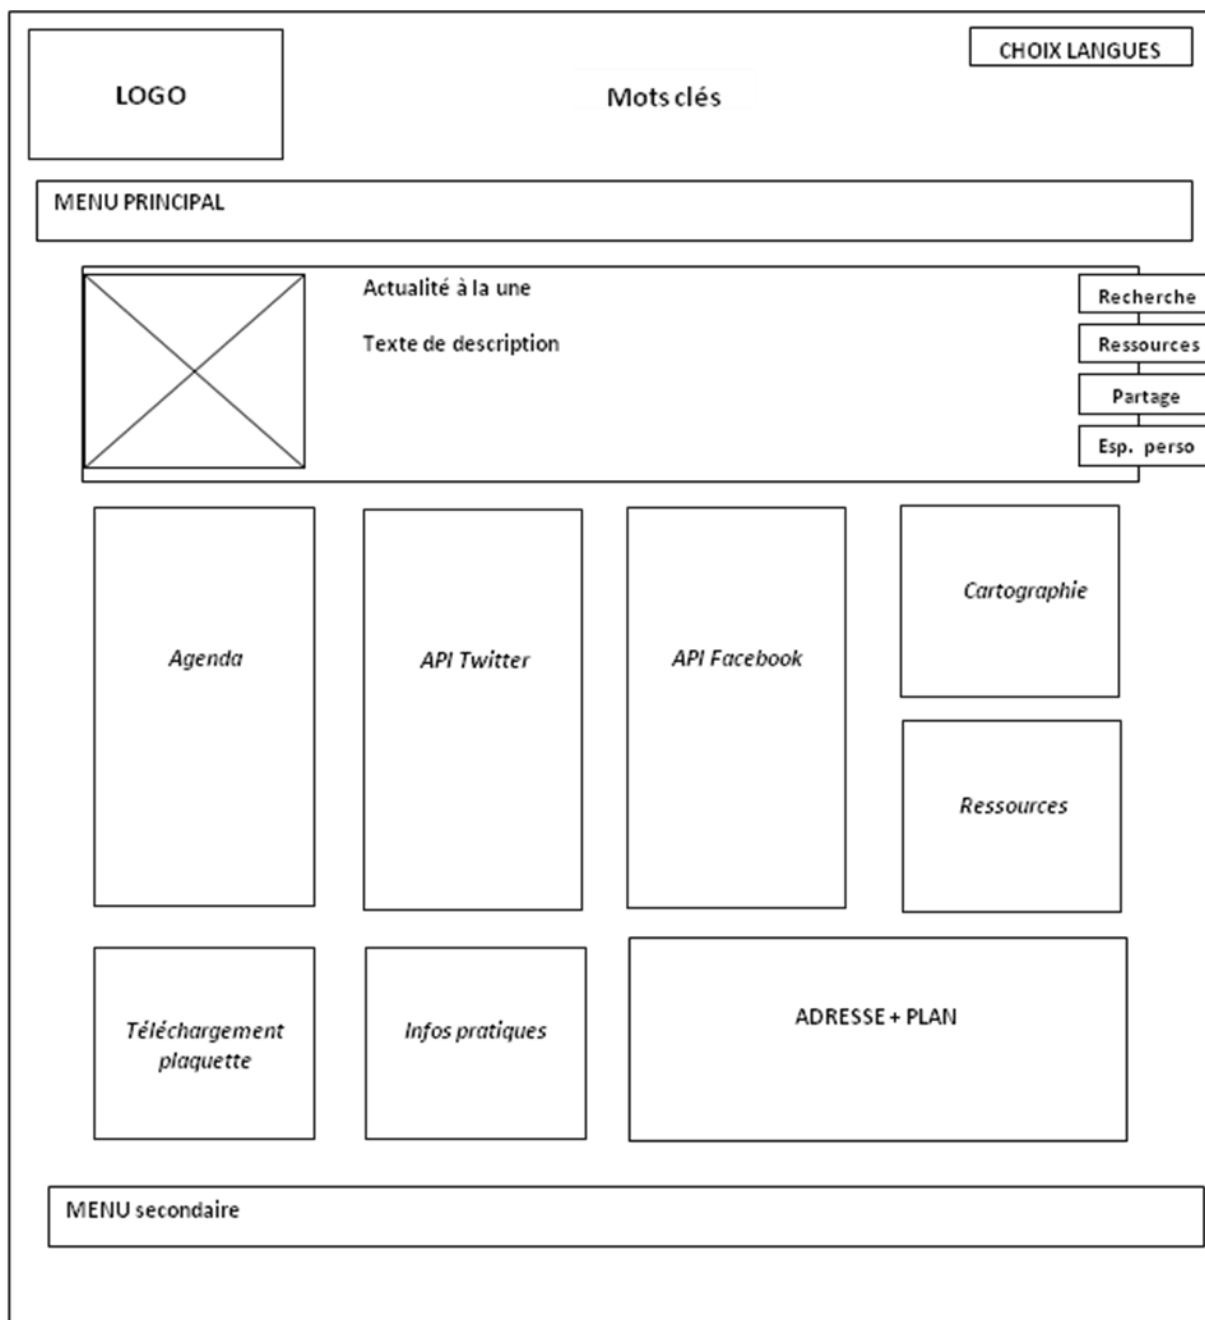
LOGO

Mots clés

CHOIX LANGUES

MENU PRINCIPAL

Actualité à la une

Texte de description

Recherche

Ressources

Partage

Esp. perso

Agenda

API Twitter

API Facebook

Cartographie

Ressources

Téléchargement plaquette

Infos pratiques

ADRESSE + PLAN

MENU secondaire